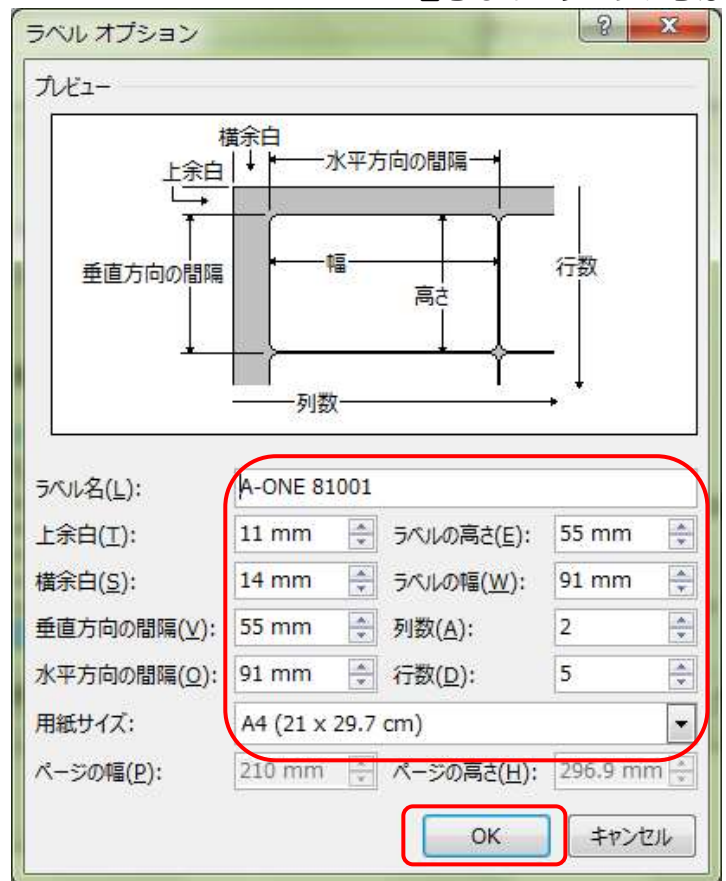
ラベル オプション

?

プレビュー

横余白

上余白

水平方向の間隔

垂直方向の間隔

幅

高さ

行数

列数

ラベル名(L): A-ONE 81001

上余白(T): 11 mm

ラベルの高さ(E): 55 mm

横余白(S): 14 mm

ラベルの幅(W): 91 mm

垂直方向の間隔(V): 55 mm

列数(A): 2

水平方向の間隔(O): 91 mm

行数(D): 5

用紙サイズ: A4 (21 x 29.7 cm)

ページの幅(P): 210 mm

ページの高さ(H): 296.9 mm

OK

キャンセル